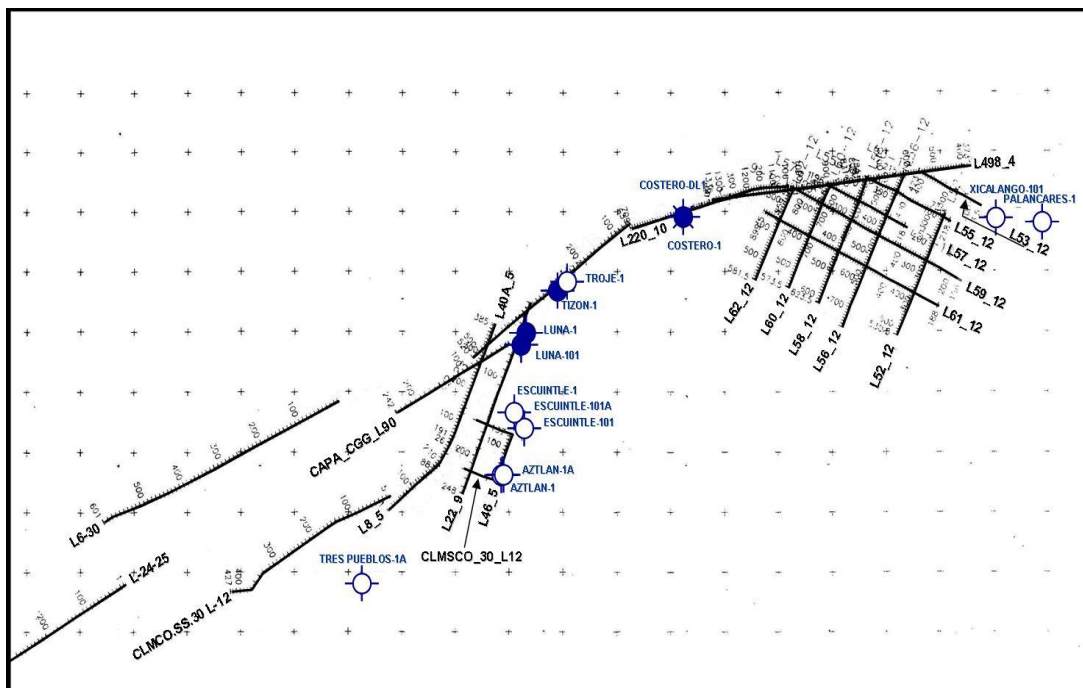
L498_4
XICALANGO-101
PALANCARES-1
COSTERO-DL1
COSTERO-1
L220_10
L55_12
L53_12
L57_12
L59_12
L61_12
L52_12
L56_12
L58_12
L60_12
L62_12
TROJE-1
TIZON-1
L40A_5
LUNA-1
LUNA-101
ESCUINTLE-1
ESCUINTLE-101A
ESCUINTLE-101
AZTLAN-1A
AZTLAN-1
CAPA_CGG_L90
L22_9
L46_5
L8_5
CLMSCO_30_L12
L6-30
L-24-25
TRES PUEBLOS-1A
CLMCO.SS.30 L-12
100
200
300
400
500
601
427
385
248